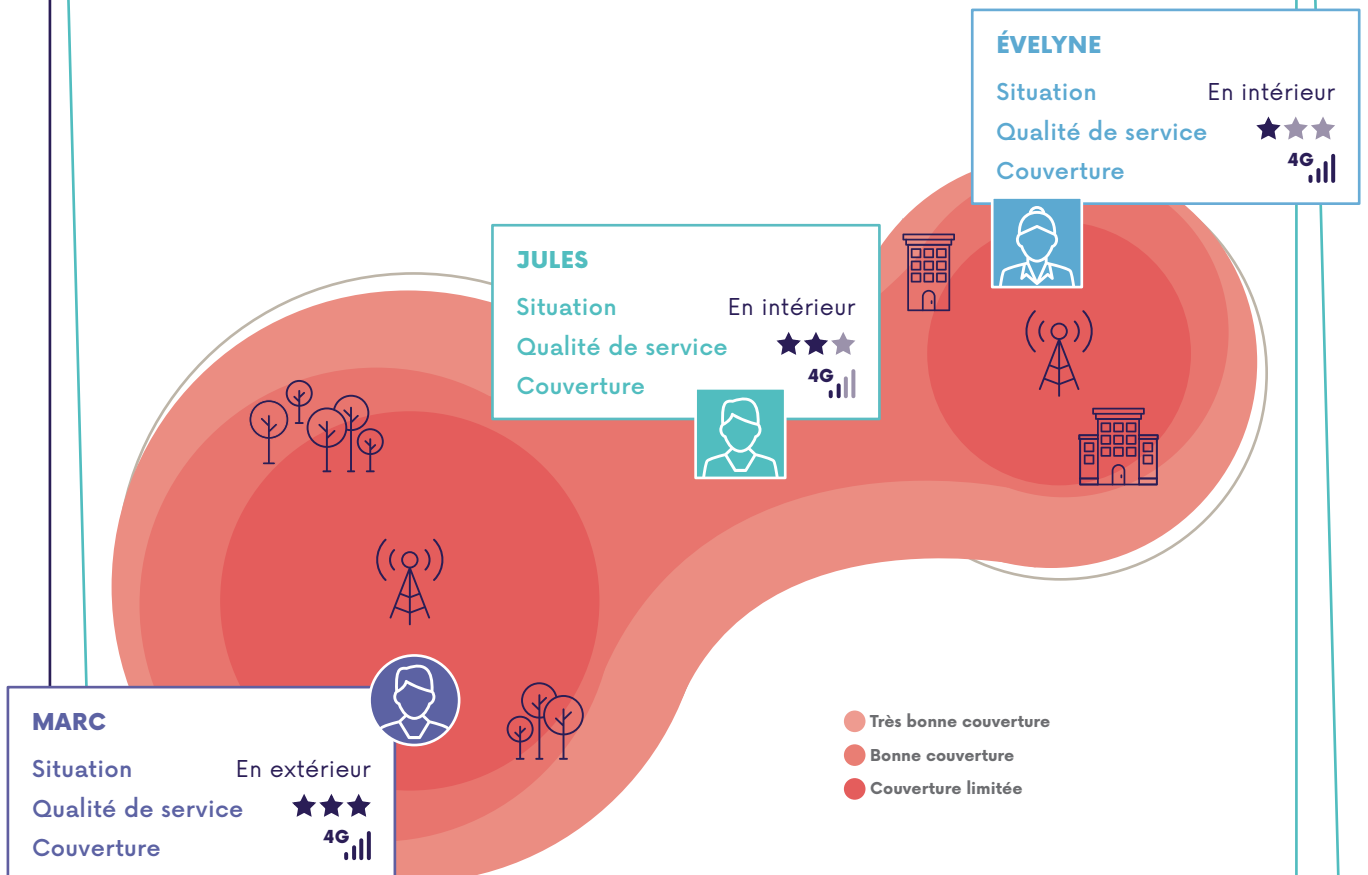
ÉVELYNE
Situation En intérieur
Qualité de service
Couverture 4G

JULES
Situation En intérieur
Qualité de service
Couverture 4G

MARC
Situation En extérieur
Qualité de service
Couverture 4G

Très bonne couverture
Bonne couverture
Couverture limitée